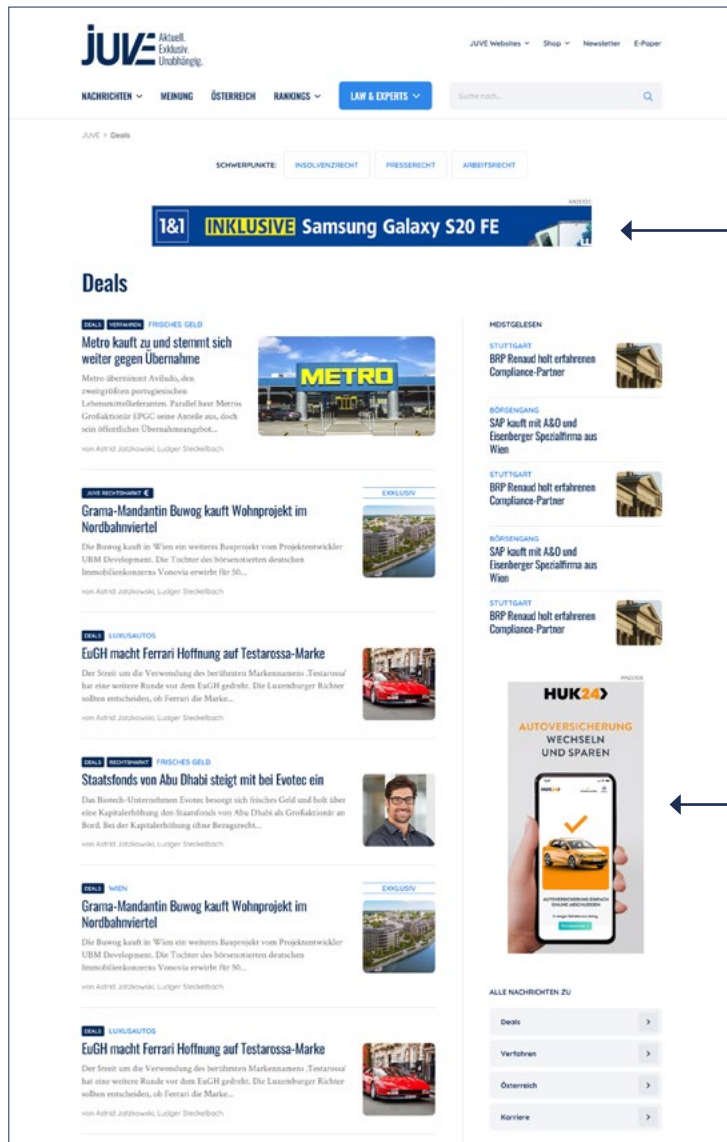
JUVE Aktuell. Exklusiv. Unabhängig.

JUVE Websites ˅ Shop ˅ Newsletter E-Paper

NACHRICHTEN ˅ MEINUNG ÖSTERREICH RANKINGS ˅ LAW & EXPERTS ˅ Suche nach...

JUVE > Deals

SCHWERPUNKTE: INSOLVENZRECHT PRESSERECHT ARBEITSRECHT

ANZEIGE
1&1 INKLUSIVE Samsung Galaxy S20 FE

Deals

DEALS VERFAHREN FRISCHES GELD
Metro kauft zu und stemmt sich weiter gegen Übernahme
Metro übernimmt Aviludo, den zweitgrößten portugiesischen Lebensmittellieferanten. Parallel baut Metros Großaktionär EPGC seine Anteile aus, doch sein öffentliches Übernahmeangebot...
von Astrid Jatzkowski, Ludger Steckelbach

METRO

JUVE RECHTSMARKT €
EXKLUSIV
Grama-Mandantin Buwog kauft Wohnprojekt im Nordbahnviertel
Die Buwog kauft in Wien ein weiteres Bauprojekt vom Projektentwickler UBM Development. Die Tochter des börsennotierten deutschen Immobilienkonzerns Vonovia erwirbt für 50...
von Astrid Jatzkowski, Ludger Steckelbach

DEALS LUXUSAUTOS
EuGH macht Ferrari Hoffnung auf Testarossa-Marke
Der Streit um die Verwendung des berühmten Markennamens ‚Testarossa' hat eine weitere Runde vor dem EuGH gedreht. Die Luxemburger Richter sollen entscheiden, ob Ferrari die Marke...
von Astrid Jatzkowski, Ludger Steckelbach

DEALS RECHTSMARKT FRISCHES GELD
Staatsfonds von Abu Dhabi steigt mit bei Evotec ein
Das Biotech-Unternehmen Evotec besorgt sich frisches Geld und holt über eine Kapitalerhöhung den Staatsfonds von Abu Dhabi als Großaktionär an Bord. Bei der Kapitalerhöhung ohne Bezugsrecht...
von Astrid Jatzkowski, Ludger Steckelbach

DEALS WIEN
EXKLUSIV
Grama-Mandantin Buwog kauft Wohnprojekt im Nordbahnviertel
Die Buwog kauft in Wien ein weiteres Bauprojekt vom Projektentwickler UBM Development. Die Tochter des börsennotierten deutschen Immobilienkonzerns Vonovia erwirbt für 50...
von Astrid Jatzkowski, Ludger Steckelbach

DEALS LUXUSAUTOS
EuGH macht Ferrari Hoffnung auf Testarossa-Marke
Der Streit um die Verwendung des berühmten Markennamens ‚Testarossa' hat eine weitere Runde vor dem EuGH gedreht. Die Luxemburger Richter sollen entscheiden, ob Ferrari die Marke...
von Astrid Jatzkowski, Ludger Steckelbach

MEISTGELESEN
STUTTGART
BRP Renaud holt erfahrenen Compliance-Partner
BÖRSENGANG
SAP kauft mit A&O und Eisenberger Spezialfirma aus Wien
STUTTGART
BRP Renaud holt erfahrenen Compliance-Partner
BÖRSENGANG
SAP kauft mit A&O und Eisenberger Spezialfirma aus Wien
STUTTGART
BRP Renaud holt erfahrenen Compliance-Partner

ANZEIGE
HUK24
AUTOVERSICHERUNG WECHSELN UND SPAREN
AUTOVERSICHERUNG EINFACH ONLINE ABSCHLIESSEN

ALLE NACHRICHTEN ZU
Deals >
Verfahren >
Österreich >
Karriere >